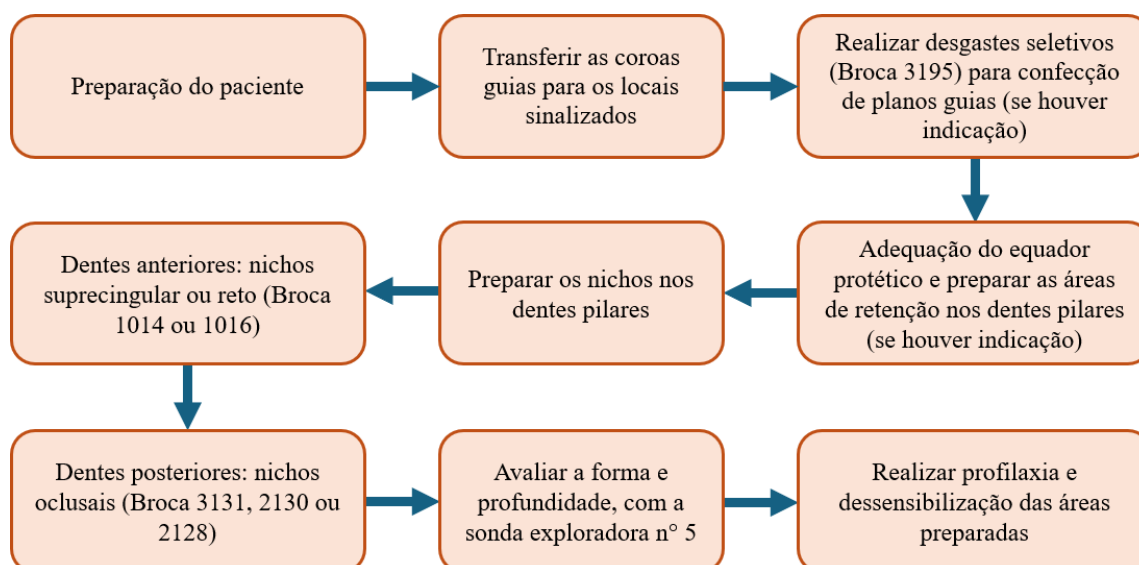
Preparação do paciente

Transferir as coroas guias para os locais sinalizados

Realizar desgastes seletivos (Broca 3195) para confecção de planos guias (se houver indicação)

Adequação do equador protético e preparar as áreas de retenção nos dentes pilares (se houver indicação)

Preparar os nichos nos dentes pilares

Dentes anteriores: nichos suprecingular ou reto (Broca 1014 ou 1016)

Dentes posteriores: nichos oclusais (Broca 3131, 2130 ou 2128)

Avaliar a forma e profundidade, com a sonda exploradora n° 5

Realizar profilaxia e dessensibilização das áreas preparadas